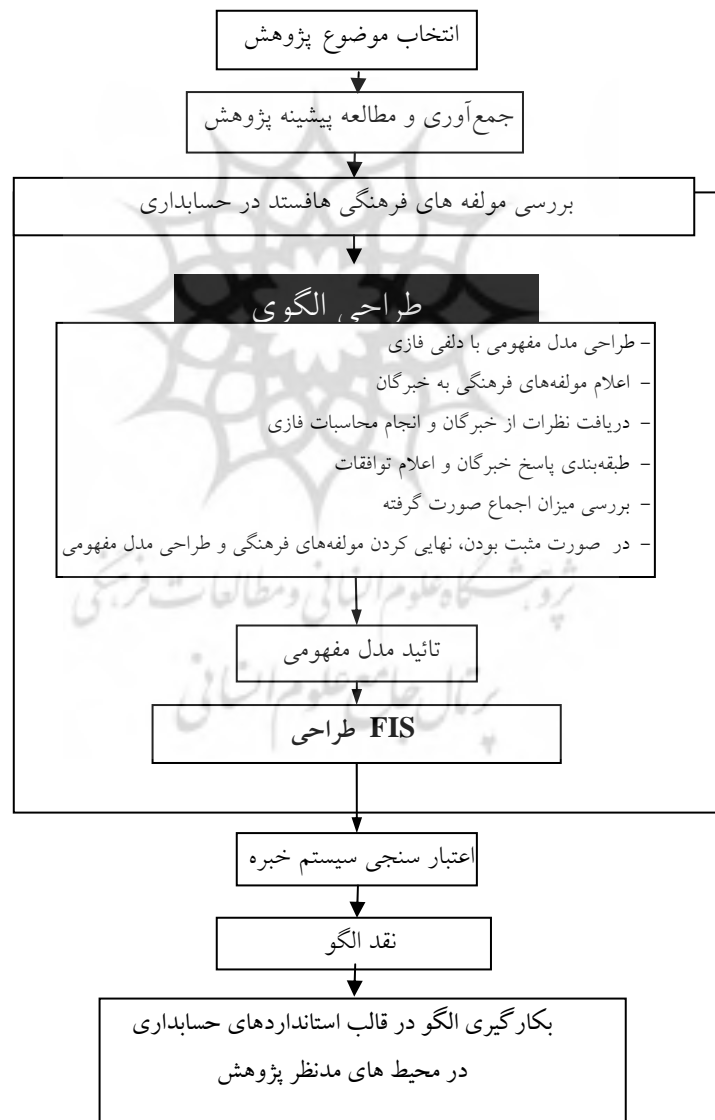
انتخاب موضوع پژوهش

جمع‌آوری و مطالعه پیشینه پژوهش

بررسی مولفه های فرهنگی هافستد در حسابداری

طراحی الگوی

– طراحی مدل مفهومی با دلفی فازی
– اعلام مولفه‌های فرهنگی به خبرگان
– دریافت نظرات از خبرگان و انجام محاسبات فازی
– طبقه‌بندی پاسخ خبرگان و اعلام توافقات
– بررسی میزان اجماع صورت گرفته
– در صورت مثبت بودن، نهایی کردن مولفه‌های فرهنگی و طراحی مدل مفهومی

تائید مدل مفهومی

طراحی FIS

اعتبار سنجی سیستم خبره

نقد الگو

بکارگیری الگو در قالب استانداردهای حسابداری در محیط های مدنظر پژوهش